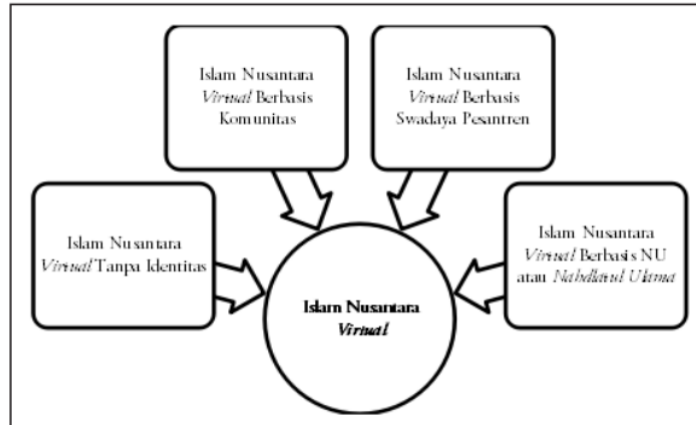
Islam Nusantara *Virtual* Berbasis Komunitas

Islam Nusantara *Virtual* Berbasis Swadaya Pesantren

Islam Nusantara *Virtual* Tanpa Identitas

Islam Nusantara *Virtual* Berbasis NU atau *Nahdlatul Ulama*

**Islam Nusantara *Virtual***